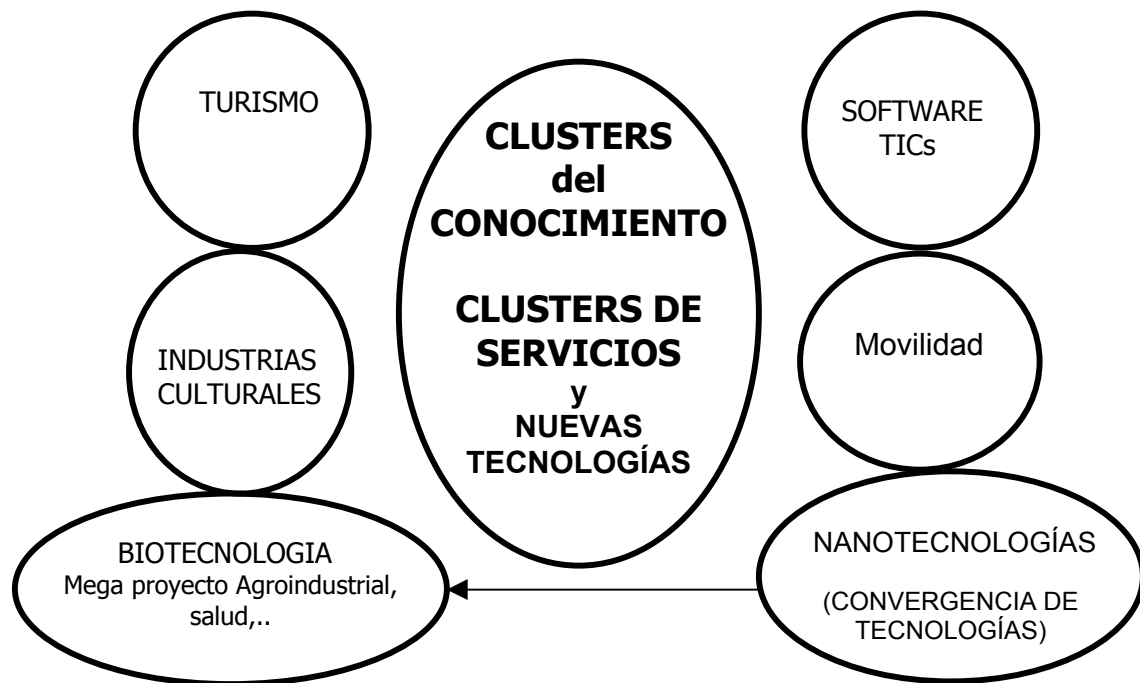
TURISMO

CLUSTERS del CONOCIMIENTO

CLUSTERS DE SERVICIOS y NUEVAS TECNOLOGÍAS

SOFTWARE TICs

INDUSTRIAS CULTURALES

Movilidad

BIOTECNOLOGIA
Mega proyecto Agroindustrial, salud,..

NANOTECNOLOGÍAS

(CONVERGENCIA DE TECNOLOGÍAS)